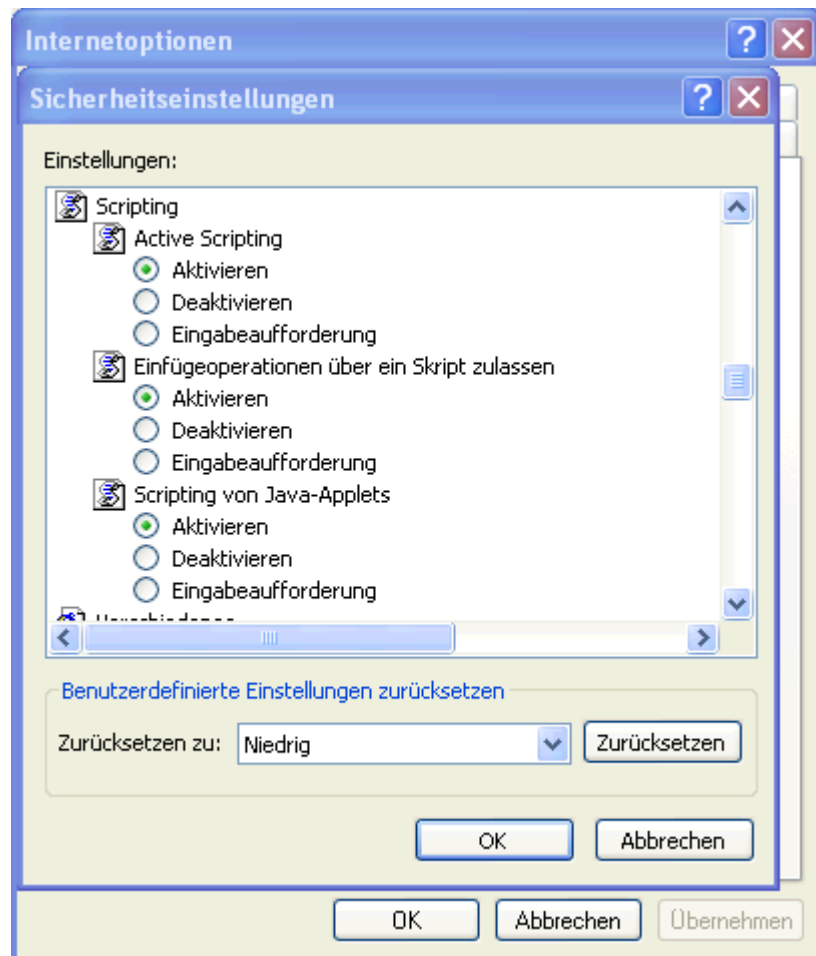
Internetoptionen

Sicherheitseinstellungen

Einstellungen:

Scripting

Active Scripting

Aktivieren

Deaktivieren

Eingabeaufforderung

Einfügeoperationen über ein Skript zulassen

Aktivieren

Deaktivieren

Eingabeaufforderung

Scripting von Java-Applets

Aktivieren

Deaktivieren

Eingabeaufforderung

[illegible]

Benutzerdefinierte Einstellungen zurücksetzen

Zurücksetzen zu: Niedrig

Zurücksetzen

OK

Abbrechen

OK

Abbrechen

Übernehmen